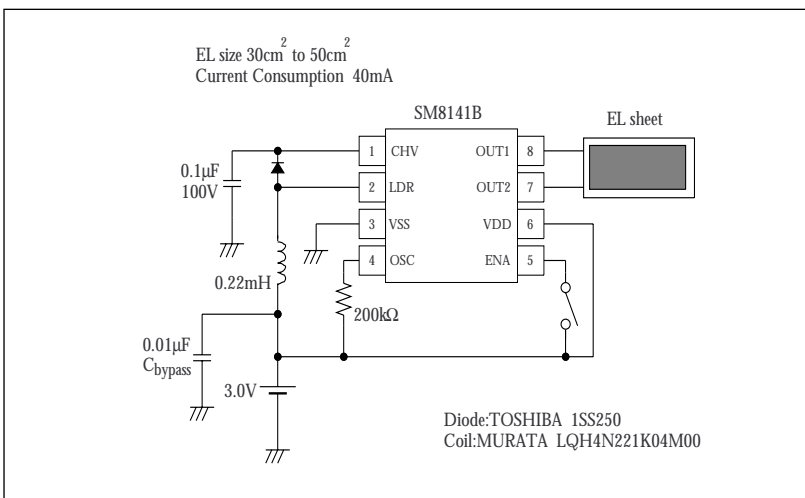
EL size $30cm^2$ to $50cm^2$
Current Consumption 40mA

SM8141B

EL sheet

0.1µF
100V

1 CHV
2 LDR
3 VSS
4 OSC

OUT1 8
OUT2 7
VDD 6
ENA 5

0.22mH

200kΩ

0.01µF
$C_{bypass}$

3.0V

Diode:TOSHIBA 1SS250
Coil:MURATA LQH4N221K04M00